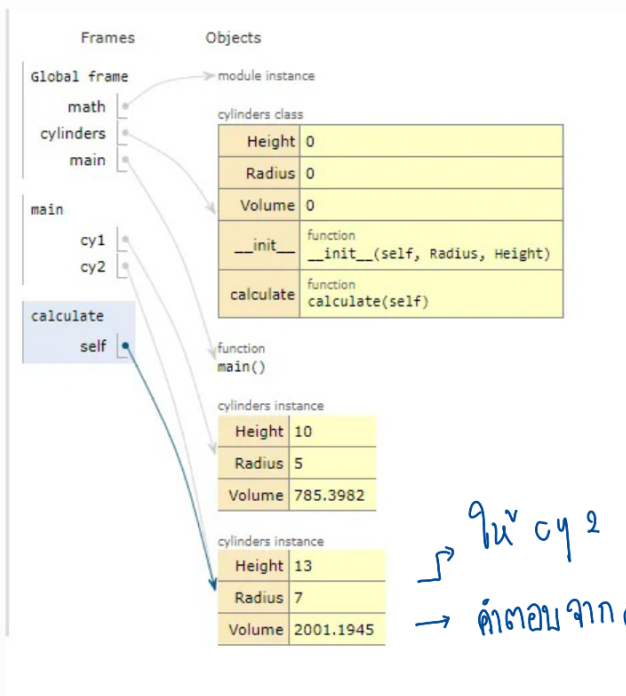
Frames

Objects

Global frame

math

cylinders

main

module instance

cylinders class

| Height | 0 |
|---|---|
| Radius | 0 |
| Volume | 0 |
| \_\_init\_\_ | function<br>\_\_init\_\_(self, Radius, Height) |
| calculate | function<br>calculate(self) |

main

cy1

cy2

calculate

self

function
main()

cylinders instance

| Height | 10 |
|---|---|
| Radius | 5 |
| Volume | 785.3982 |

cylinders instance

| Height | 13 |
|---|---|
| Radius | 7 |
| Volume | 2001.1945 |

ให้ cy 2

คำตอบจาก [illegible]